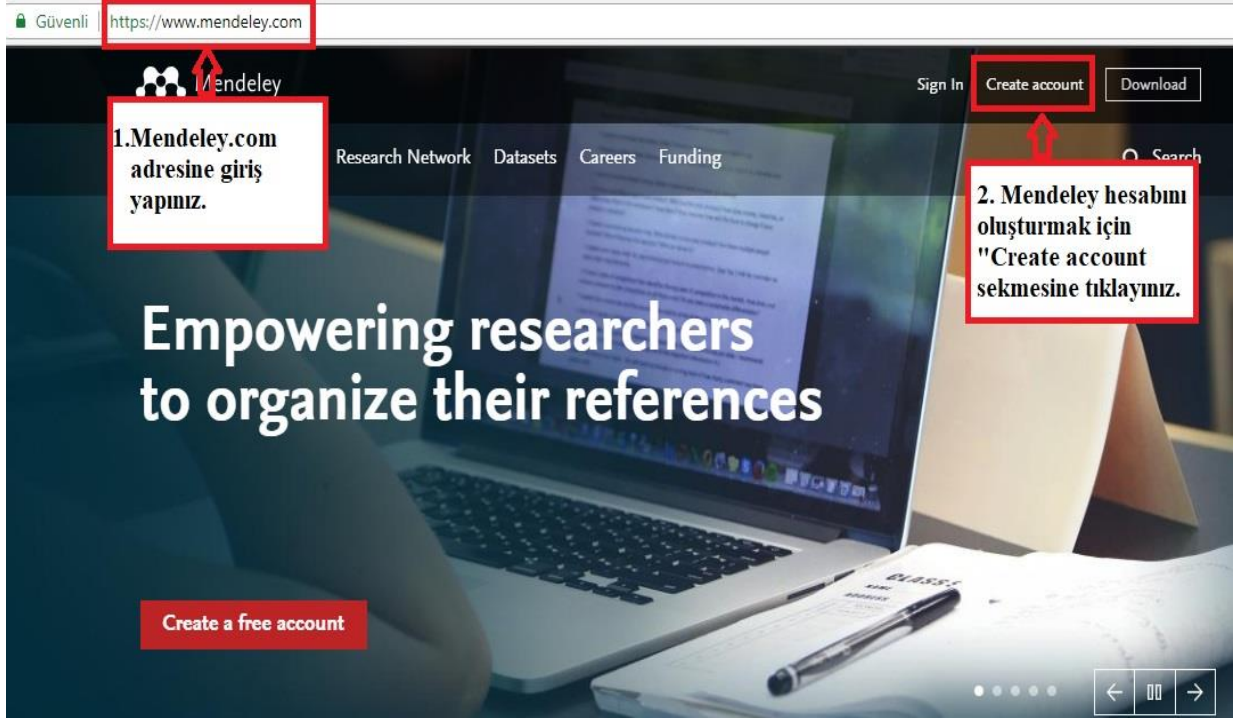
Güvenli https://www.mendeley.com

Mendeley

Sign In Create account Download

1.Mendeley.com adresine giriş yapınız.

Research Network Datasets Careers Funding

Search

2. Mendeley hesabını oluşturmak için "Create account sekmesine tıklayınız.

Empowering researchers to organize their references

Create a free account